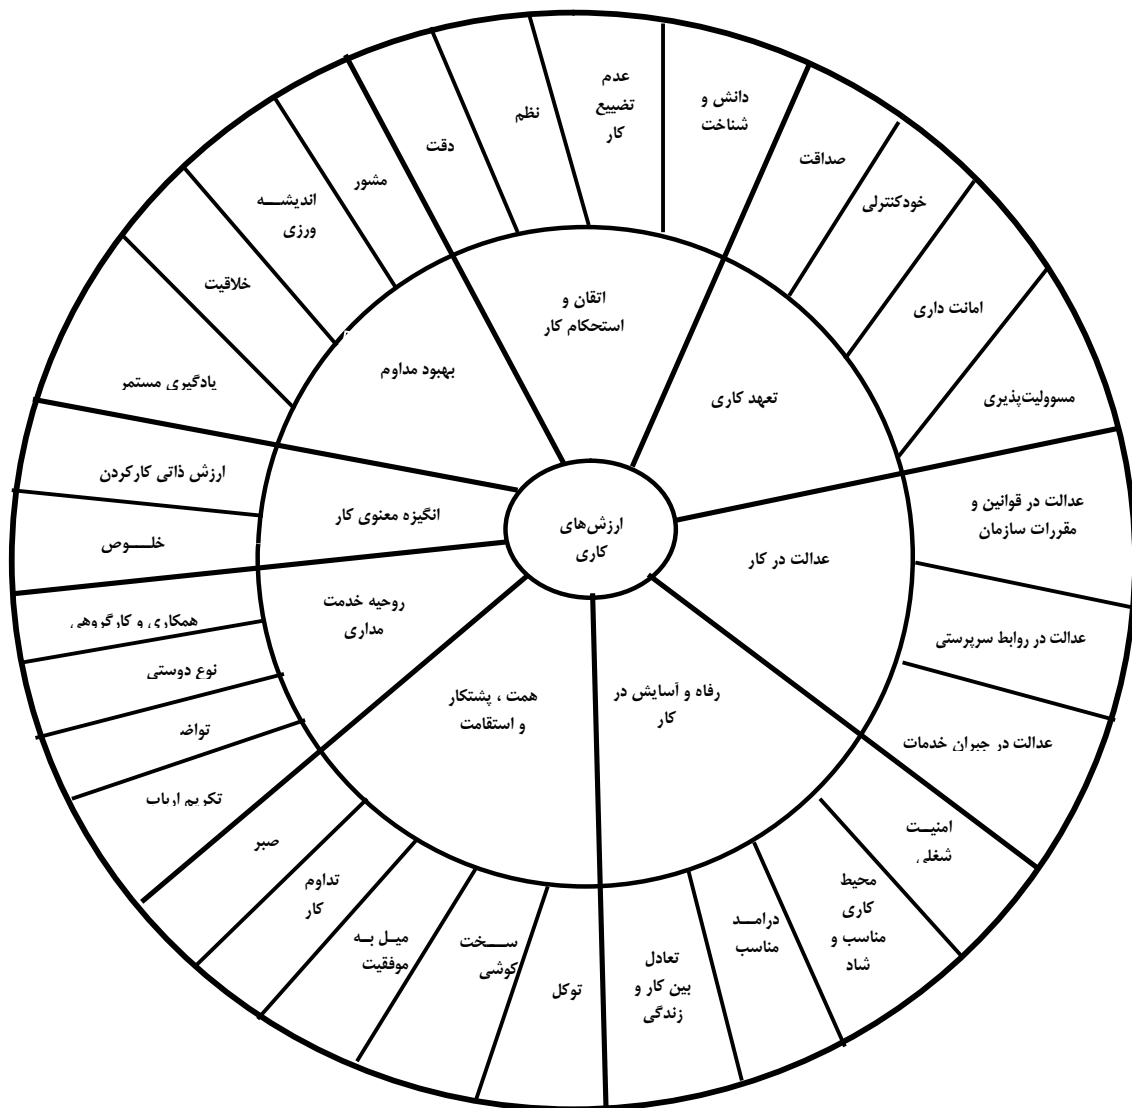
ارزش‌های کاری

اتقان و استحکام کار

عدم تضییع کار

نظم

دقت

دانش و شناخت

تعهد کاری

صداقت

خودکنترلی

امانت داری

مسوولیت‌پذیری

عدالت در کار

عدالت در قوانین و مقررات سازمان

عدالت در روابط سرپرستی

عدالت در جبران خدمات

رفاه و آسایش در کار

امنیت شغلی

محیط کاری مناسب و شاد

درامد مناسب

تعادل بین کار و زندگی

همت ، پشتکار و استقامت

توکل

سخت کوشی

میل به موفقیت

تداوم کار

صبر

روحیه خدمت مداری

تکریم ارباب

تواضع

نوع دوستی

همکاری و کارگروهی

انگیزه معنوی کار

خلوص

ارزش ذاتی کارکردن

بهبود مداوم

یادگیری مستمر

خلاقیت

اندیشه ورزی

مشور